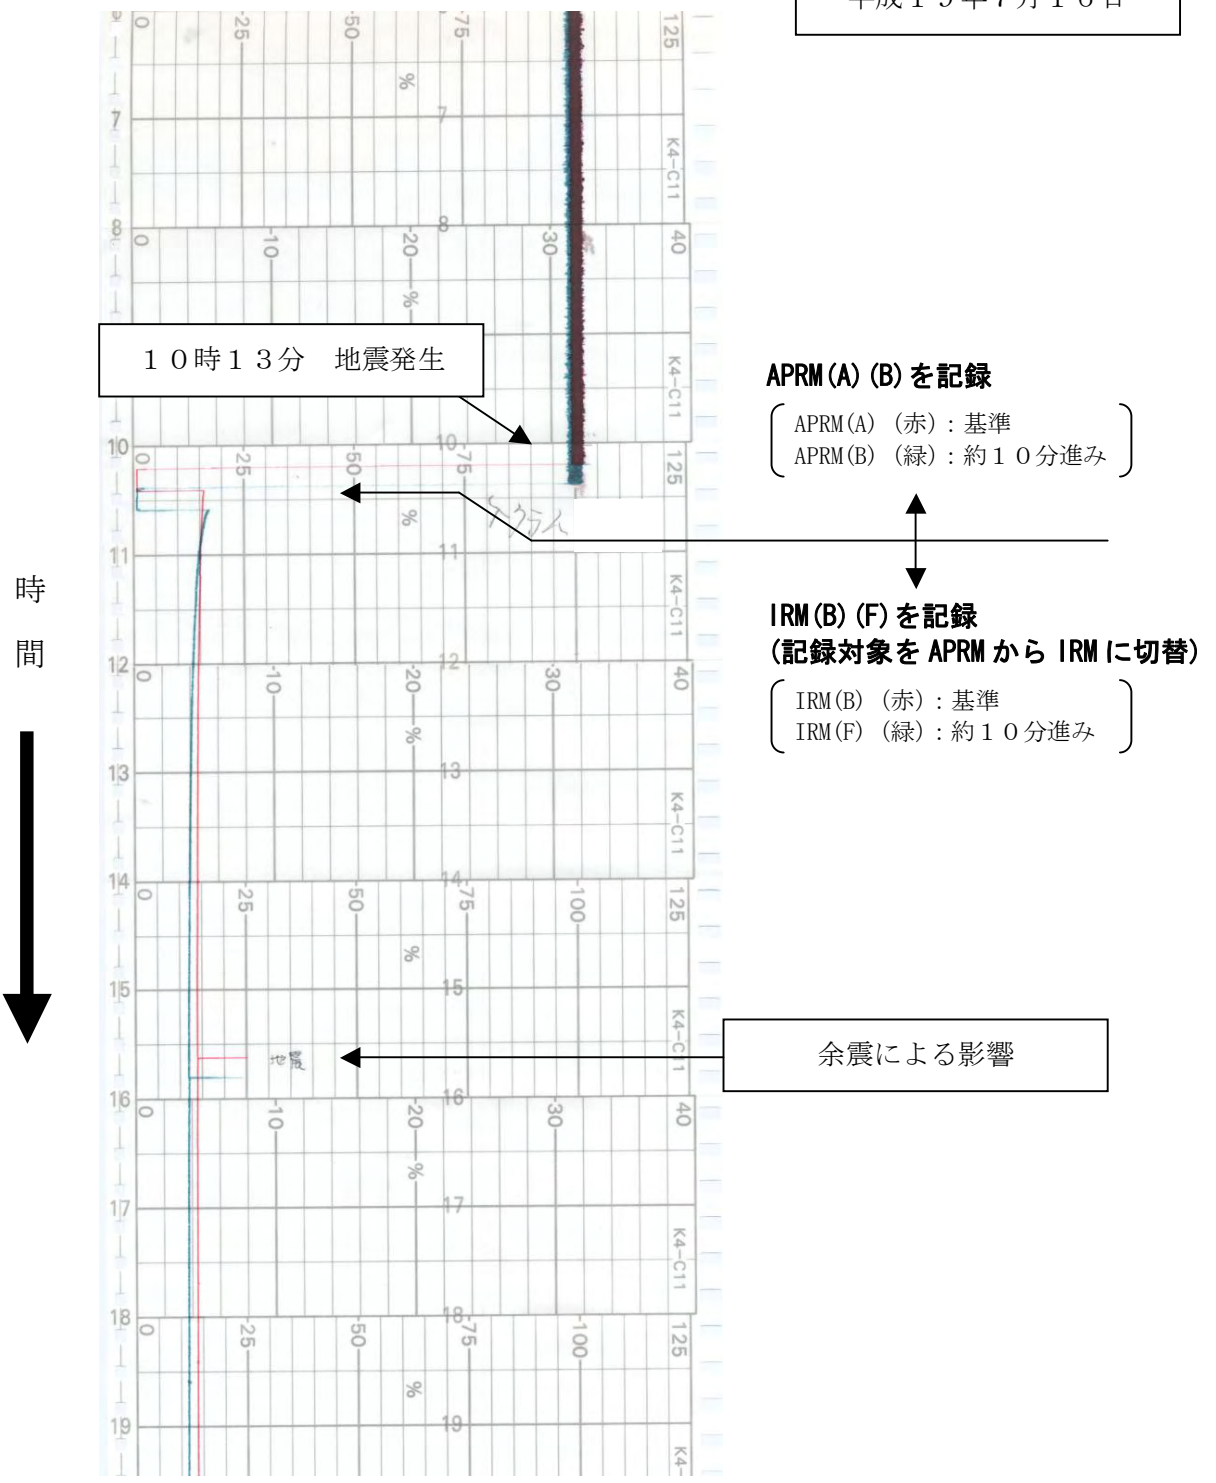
平成１９年７月１６日

0 25 50 75 125
%
7
K4-C11
8
0 10 20 % 30 40
8

１０時１３分　地震発生

K4-C11
10
0 25 50 75 125
10
%
スクラム
11
11
K4-C11
12
0 10 20 % 30 40
12
13
13
K4-C11
14
0 25 50 75 100 125
14
%
15
15
K4-C11
地震
16
0 10 20 % 30 40
16
17
17
K4-C11
18
0 25 50 75 100 125
18
%
19
19
K4-

APRM(A)(B)を記録

APRM(A)（赤）：基準
APRM(B)（緑）：約１０分進み

IRM(B)(F)を記録
(記録対象を APRM から IRM に切替)

IRM(B)（赤）：基準
IRM(F)（緑）：約１０分進み

時
間

余震による影響